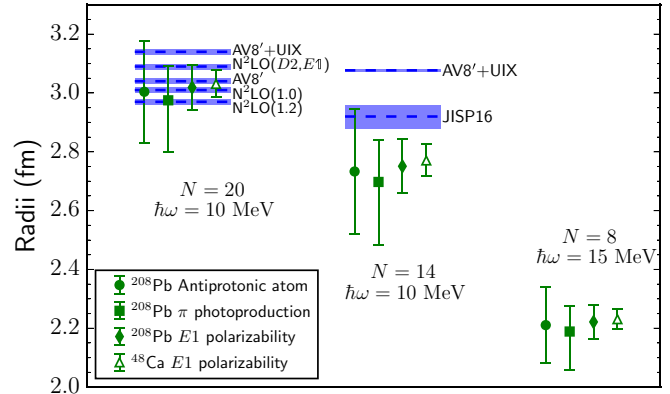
Radii (fm)

3.2
3.0
2.8
2.6
2.4
2.2
2.0

AV8′+UIX
N$^2$LO($D2,E\mathbb{1}$)
AV8′
N$^2$LO(1.0)
N$^2$LO(1.2)

AV8′+UIX

JISP16

$N = 20$
$\hbar\omega = 10$ MeV

$N = 14$
$\hbar\omega = 10$ MeV

$N = 8$
$\hbar\omega = 15$ MeV

$^{208}$Pb Antiprotonic atom
$^{208}$Pb $\pi$ photoproduction
$^{208}$Pb $E1$ polarizability
$^{48}$Ca $E1$ polarizability